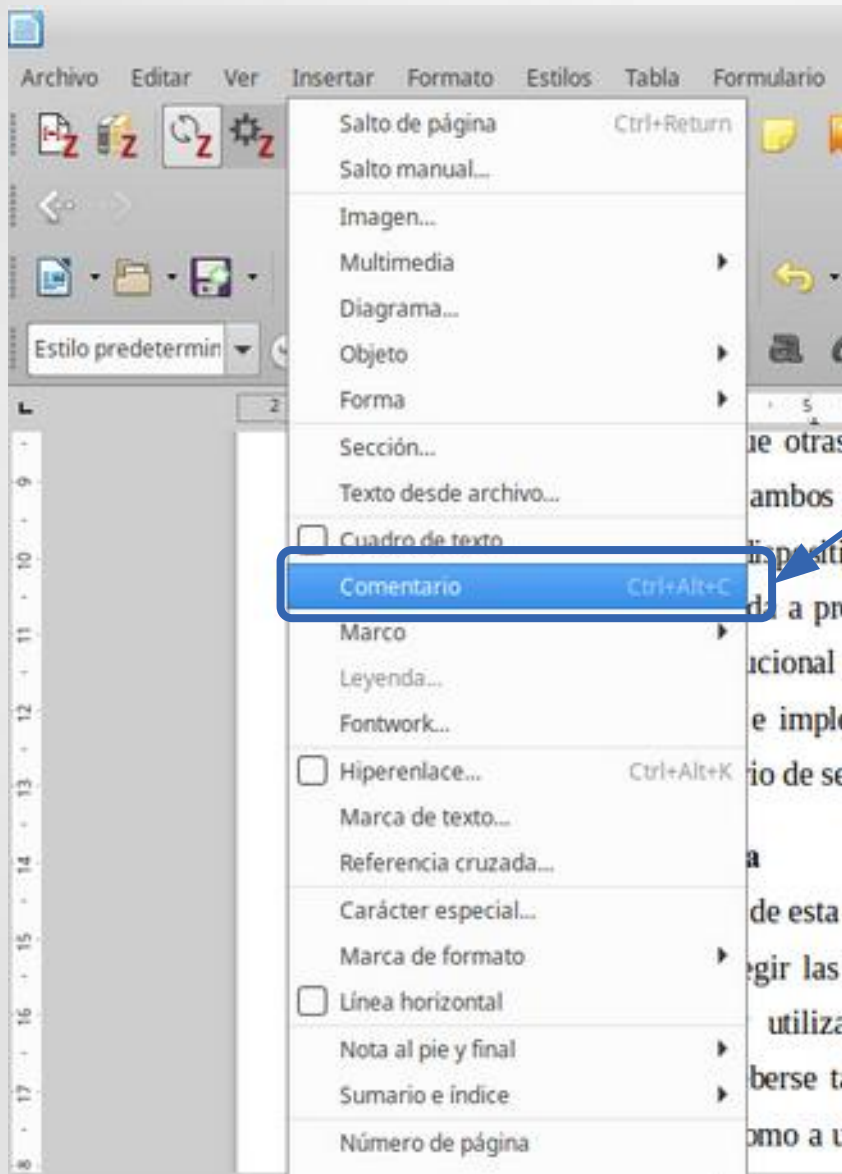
Archivo Editar Ver Insertar Formato Estilos Tabla Formulario

Salto de página Ctrl+Return
Salto manual...
Imagen...
Multimedia
Diagrama...
Objeto
Forma
Sección...
Texto desde archivo...
Cuadro de texto
Comentario Ctrl+Alt+C
Marco
Leyenda...
Fontwork...
Hiperenlace... Ctrl+Alt+K
Marca de texto...
Referencia cruzada...
Carácter especial...
Marca de formato
Línea horizontal
Nota al pie y final
Sumario e índice
Número de página

Estilo predetermin

ue otras
ambos
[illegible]
da a pr
ucional
e impl
rio de se
a
de esta
egir las
utiliza
berse t
omo a u